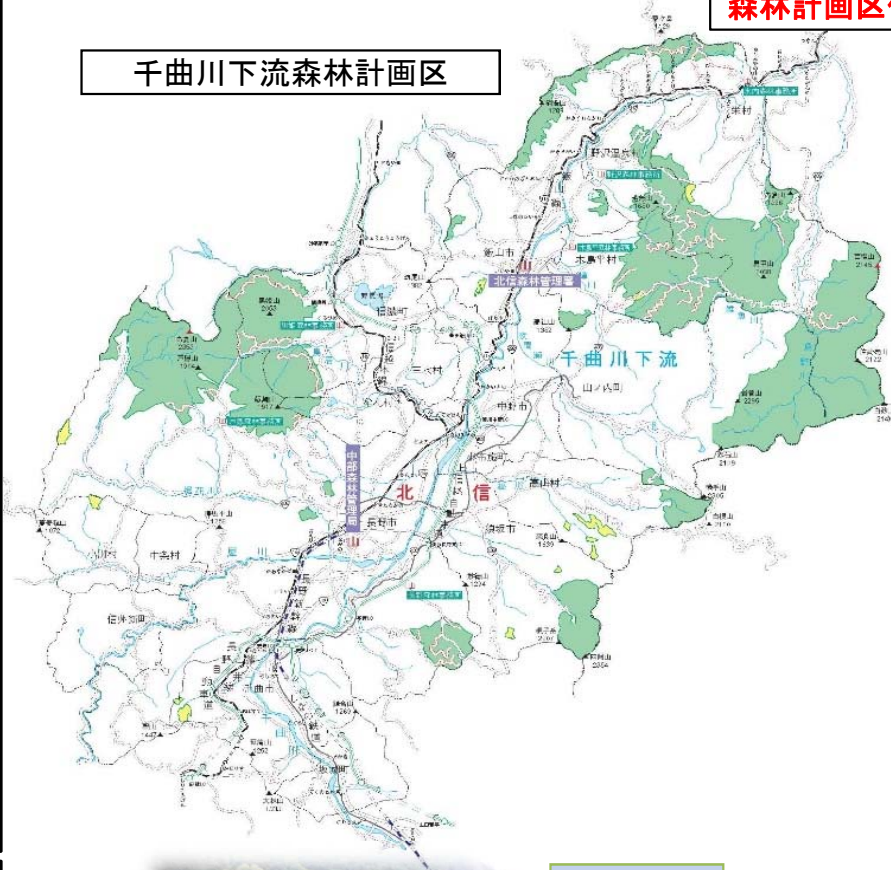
森林計画区

千曲川下流森林計画区

北信森林管理署

千曲川下流

中部森林管理局

北　信

飯山市

木島平村

野沢温泉村

栄村

信濃町

山ノ内町

中野市

長野市

須坂市

小布施町

高山村

小川村

信州新町

千曲市

坂城町

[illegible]